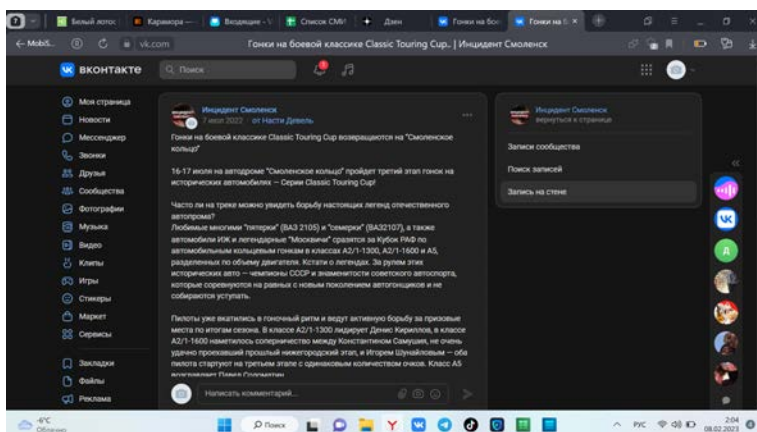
Белый лотос | Караиора — | Входящие - | Список СМИ | Дзен | Гонки на бое | Гонки на б

← Mobil5... vk.com Гонки на боевой классике Classic Touring Cup. | Инцидент Смоленск

ВКОНТАКТЕ Поиск

Моя страница
Новости
Мессенджер
Звонки
Друзья
Сообщества
Фотографии
Музыка
Видео
Клипы
Игры
Стикеры
Маркет
Сервисы

Закладки
Файлы
Реклама

Инцидент Смоленск
7 июл 2022 от Насти Девель

Гонки на боевой классике Classic Touring Cup возвращаются на "Смоленское кольцо"

16-17 июля на автодроме "Смоленское кольцо" пройдет третий этап гонок на исторических автомобилях – Серии Classic Touring Cup!

Часто ли на треке можно увидеть борьбу настоящих легенд отечественного автопрома?
Любимые многими "пятерки" (ВАЗ 2105) и "семерки" (ВАЗ2107), а также автомобили ИЖ и легендарные "Москвичи" сразятся за Кубок РАФ по автомобильным кольцевым гонкам в классах А2/1-1300, А2/1-1600 и А5, разделенных по объему двигателя. Кстати о легендах. За рулем этих исторических авто – чемпионы СССР и знаменитости советского автоспорта, которые соревнуются на равных с новым поколением автогонщиков и не собираются уступать.

Пилоты уже вкатились в гоночный ритм и ведут активную борьбу за призовые места по итогам сезона. В классе А2/1-1300 лидирует Денис Кириллов, в классе А2/1-1600 наметилось соперничество между Константином Самушия, не очень удачно проехавший прошлый нижегородский этап, и Игорем Шунайловым – оба пилота стартуют на третьем этапе с одинаковым количеством очков. Класс А5 возглавляет Павел Соломатин

Написать комментарий...

Инцидент Смоленск
вернуться к странице

Записи сообщества
Поиск записей
Запись на стене

4°C
Облачно

Поиск

РУС 2:04 08.02.2023